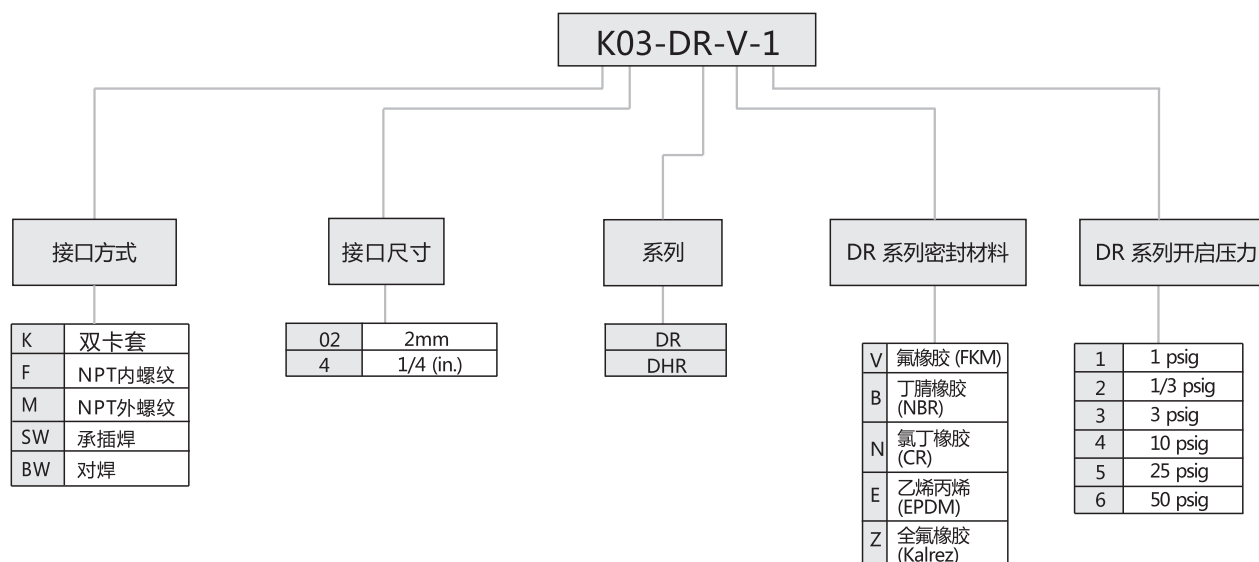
K03-DR-V-1

接口方式

| K | 双卡套 |
|---|---|
| F | NPT内螺纹 |
| M | NPT外螺纹 |
| SW | 承插焊 |
| BW | 对焊 |

接口尺寸

| 02 | 2mm |
|---|---|
| 4 | 1/4 (in.) |

系列

| DR |
|---|
| DHR |

DR 系列密封材料

| V | 氟橡胶 (FKM) |
|---|---|
| B | 丁腈橡胶 (NBR) |
| N | 氯丁橡胶 (CR) |
| E | 乙烯丙烯 (EPDM) |
| Z | 全氟橡胶 (Kalrez) |

DR 系列开启压力

| 1 | 1 psig |
|---|---|
| 2 | 1/3 psig |
| 3 | 3 psig |
| 4 | 10 psig |
| 5 | 25 psig |
| 6 | 50 psig |